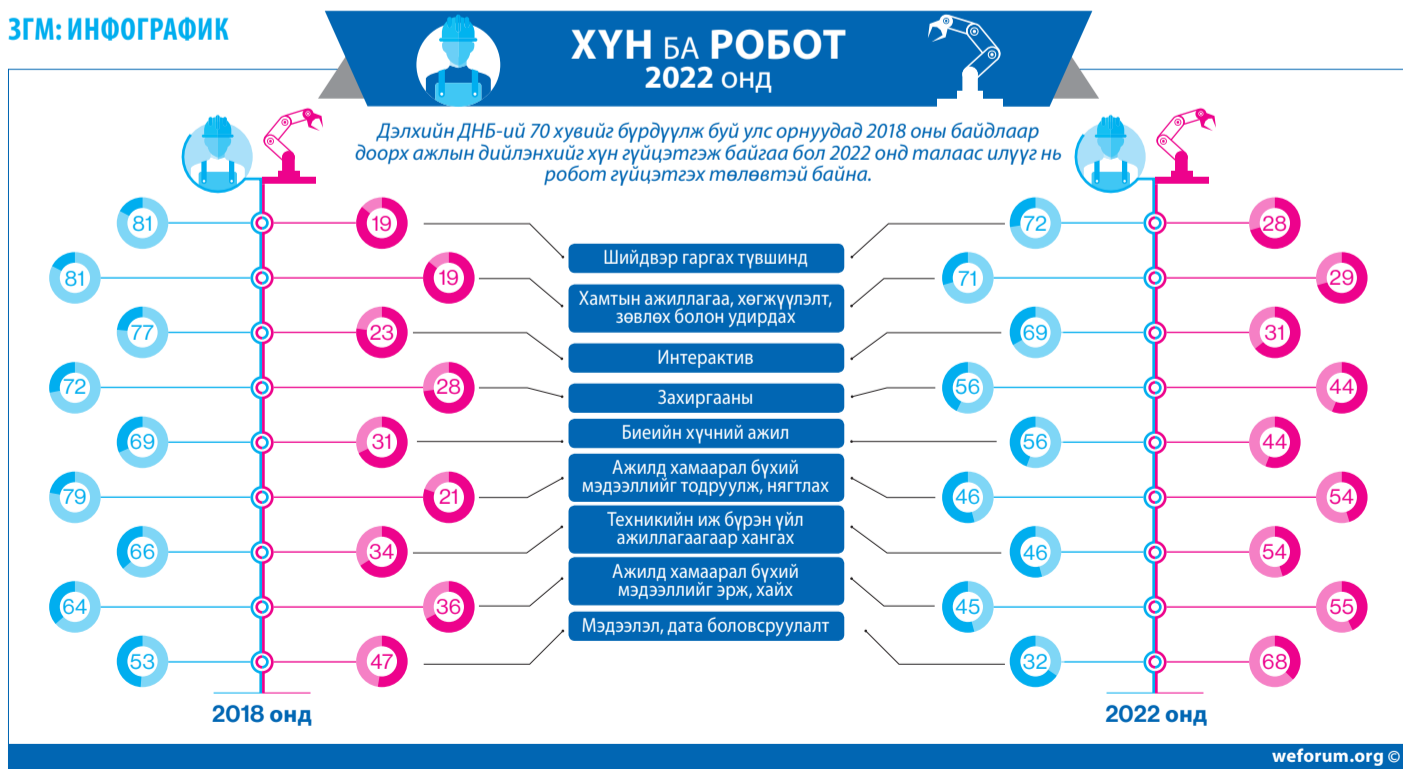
ЗГМ: ИНФОГРАФИК

ХҮН БА РОБОТ
2022 онд

Дэлхийн ДНБ-ий 70 хувийг бүрдүүлж буй улс орнуудад 2018 оны байдлаар доорх ажлын дийлэнхийг хүн гүйцэтгэж байгаа бол 2022 онд талаас илүүг нь робот гүйцэтгэх төлөвтэй байна.

| 2018 онд хүн | 2018 онд робот | | 2022 онд хүн | 2022 онд робот |
|---|---|---|---|---|
| 81 | 19 | Шийдвэр гаргах түвшинд | 72 | 28 |
| 81 | 19 | Хамтын ажиллагаа, хөгжүүлэлт, зөвлөх болон удирдах | 71 | 29 |
| 77 | 23 | Интерактив | 69 | 31 |
| 72 | 28 | Захиргааны | 56 | 44 |
| 69 | 31 | Биеийн хүчний ажил | 56 | 44 |
| 79 | 21 | Ажилд хамаарал бүхий мэдээллийг тодруулж, нягтлах | 46 | 54 |
| 66 | 34 | Техникийн иж бүрэн үйл ажиллагаагаар хангах | 46 | 54 |
| 64 | 36 | Ажилд хамаарал бүхий мэдээллийг эрж, хайх | 45 | 55 |
| 53 | 47 | Мэдээлэл, дата боловсруулалт | 32 | 68 |

2018 онд

2022 онд

weforum.org ©